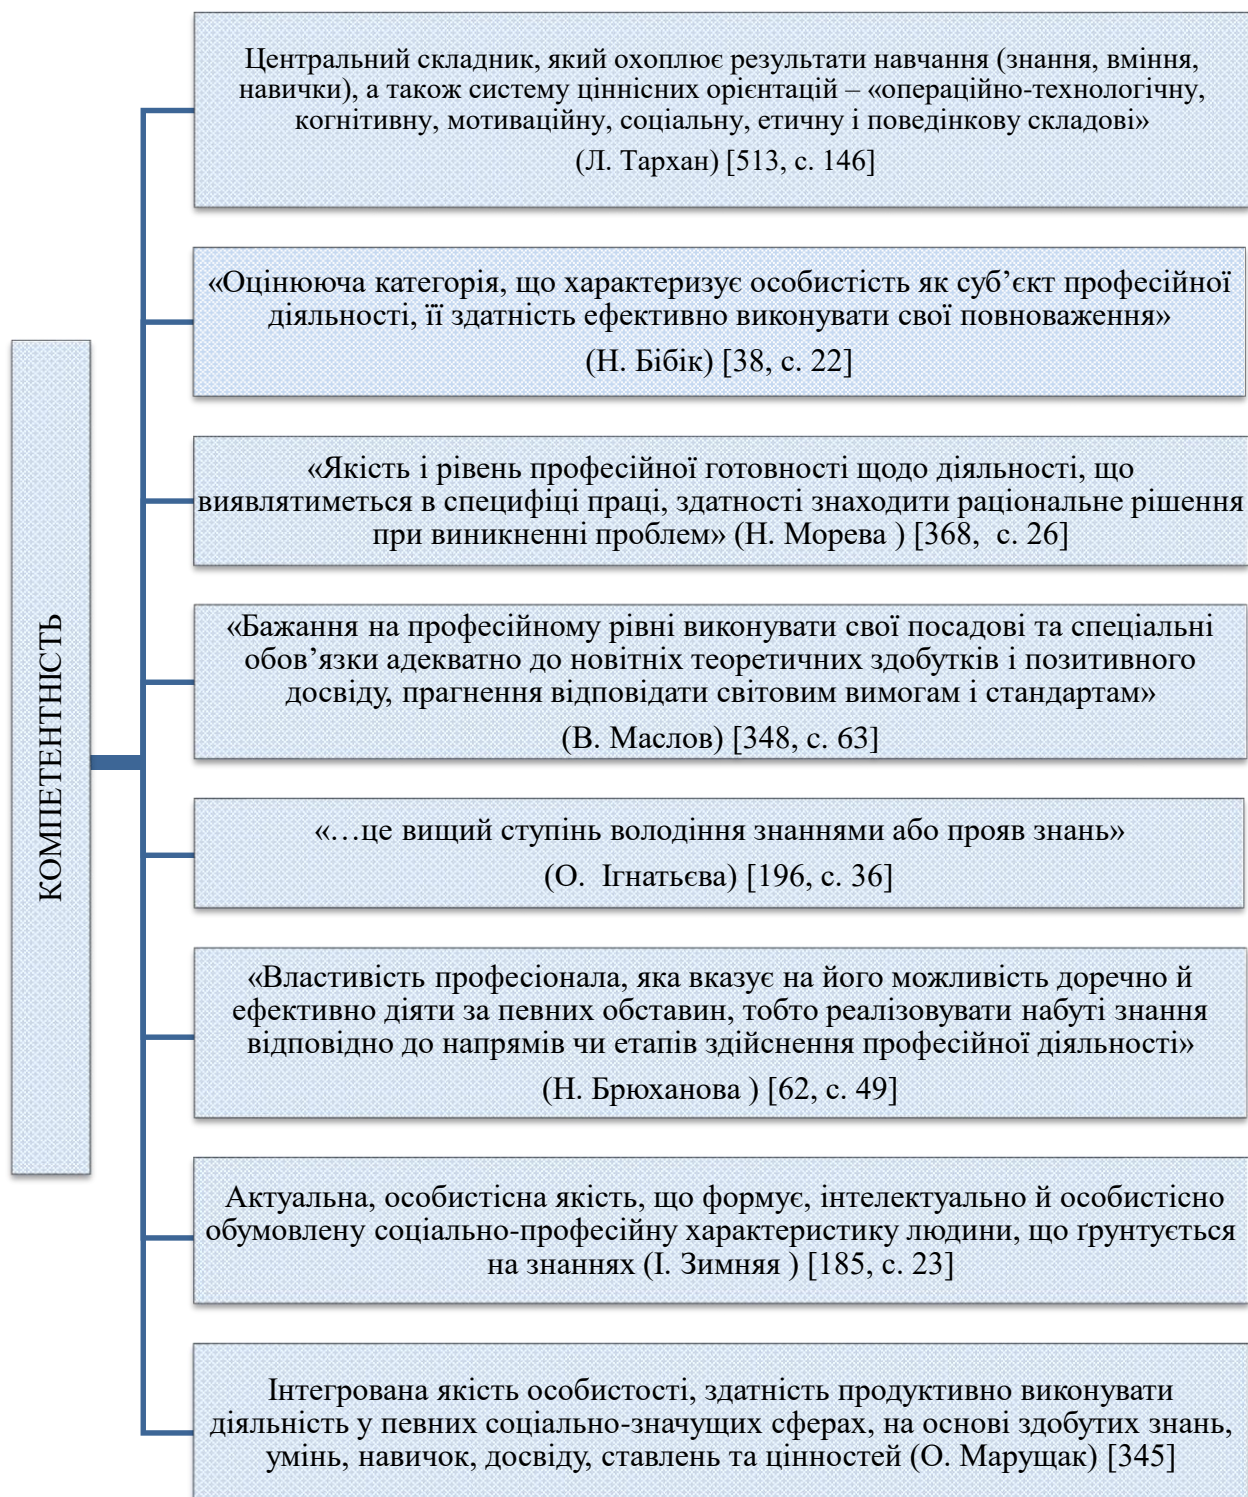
КОМПЕТЕНТНІСТЬ

Центральний складник, який охоплює результати навчання (знання, вміння, навички), а також систему ціннісних орієнтацій – «операційно-технологічну, когнітивну, мотиваційну, соціальну, етичну і поведінкову складові»
(Л. Тархан) [513, с. 146]

«Оцінююча категорія, що характеризує особистість як суб’єкт професійної діяльності, її здатність ефективно виконувати свої повноваження»
(Н. Бібік) [38, с. 22]

«Якість і рівень професійної готовності щодо діяльності, що виявлятиметься в специфіці праці, здатності знаходити раціональне рішення при виникненні проблем» (Н. Морева ) [368, с. 26]

«Бажання на професійному рівні виконувати свої посадові та спеціальні обов’язки адекватно до новітніх теоретичних здобутків і позитивного досвіду, прагнення відповідати світовим вимогам і стандартам»
(В. Маслов) [348, с. 63]

«…це вищий ступінь володіння знаннями або прояв знань»
(О. Ігнатьєва) [196, с. 36]

«Властивість професіонала, яка вказує на його можливість доречно й ефективно діяти за певних обставин, тобто реалізовувати набуті знання відповідно до напрямів чи етапів здійснення професійної діяльності»
(Н. Брюханова ) [62, с. 49]

Актуальна, особистісна якість, що формує, інтелектуально й особистісно обумовлену соціально-професійну характеристику людини, що ґрунтується на знаннях (І. Зимняя ) [185, с. 23]

Інтегрована якість особистості, здатність продуктивно виконувати діяльність у певних соціально-значущих сферах, на основі здобутих знань, умінь, навичок, досвіду, ставлень та цінностей (О. Марущак) [345]